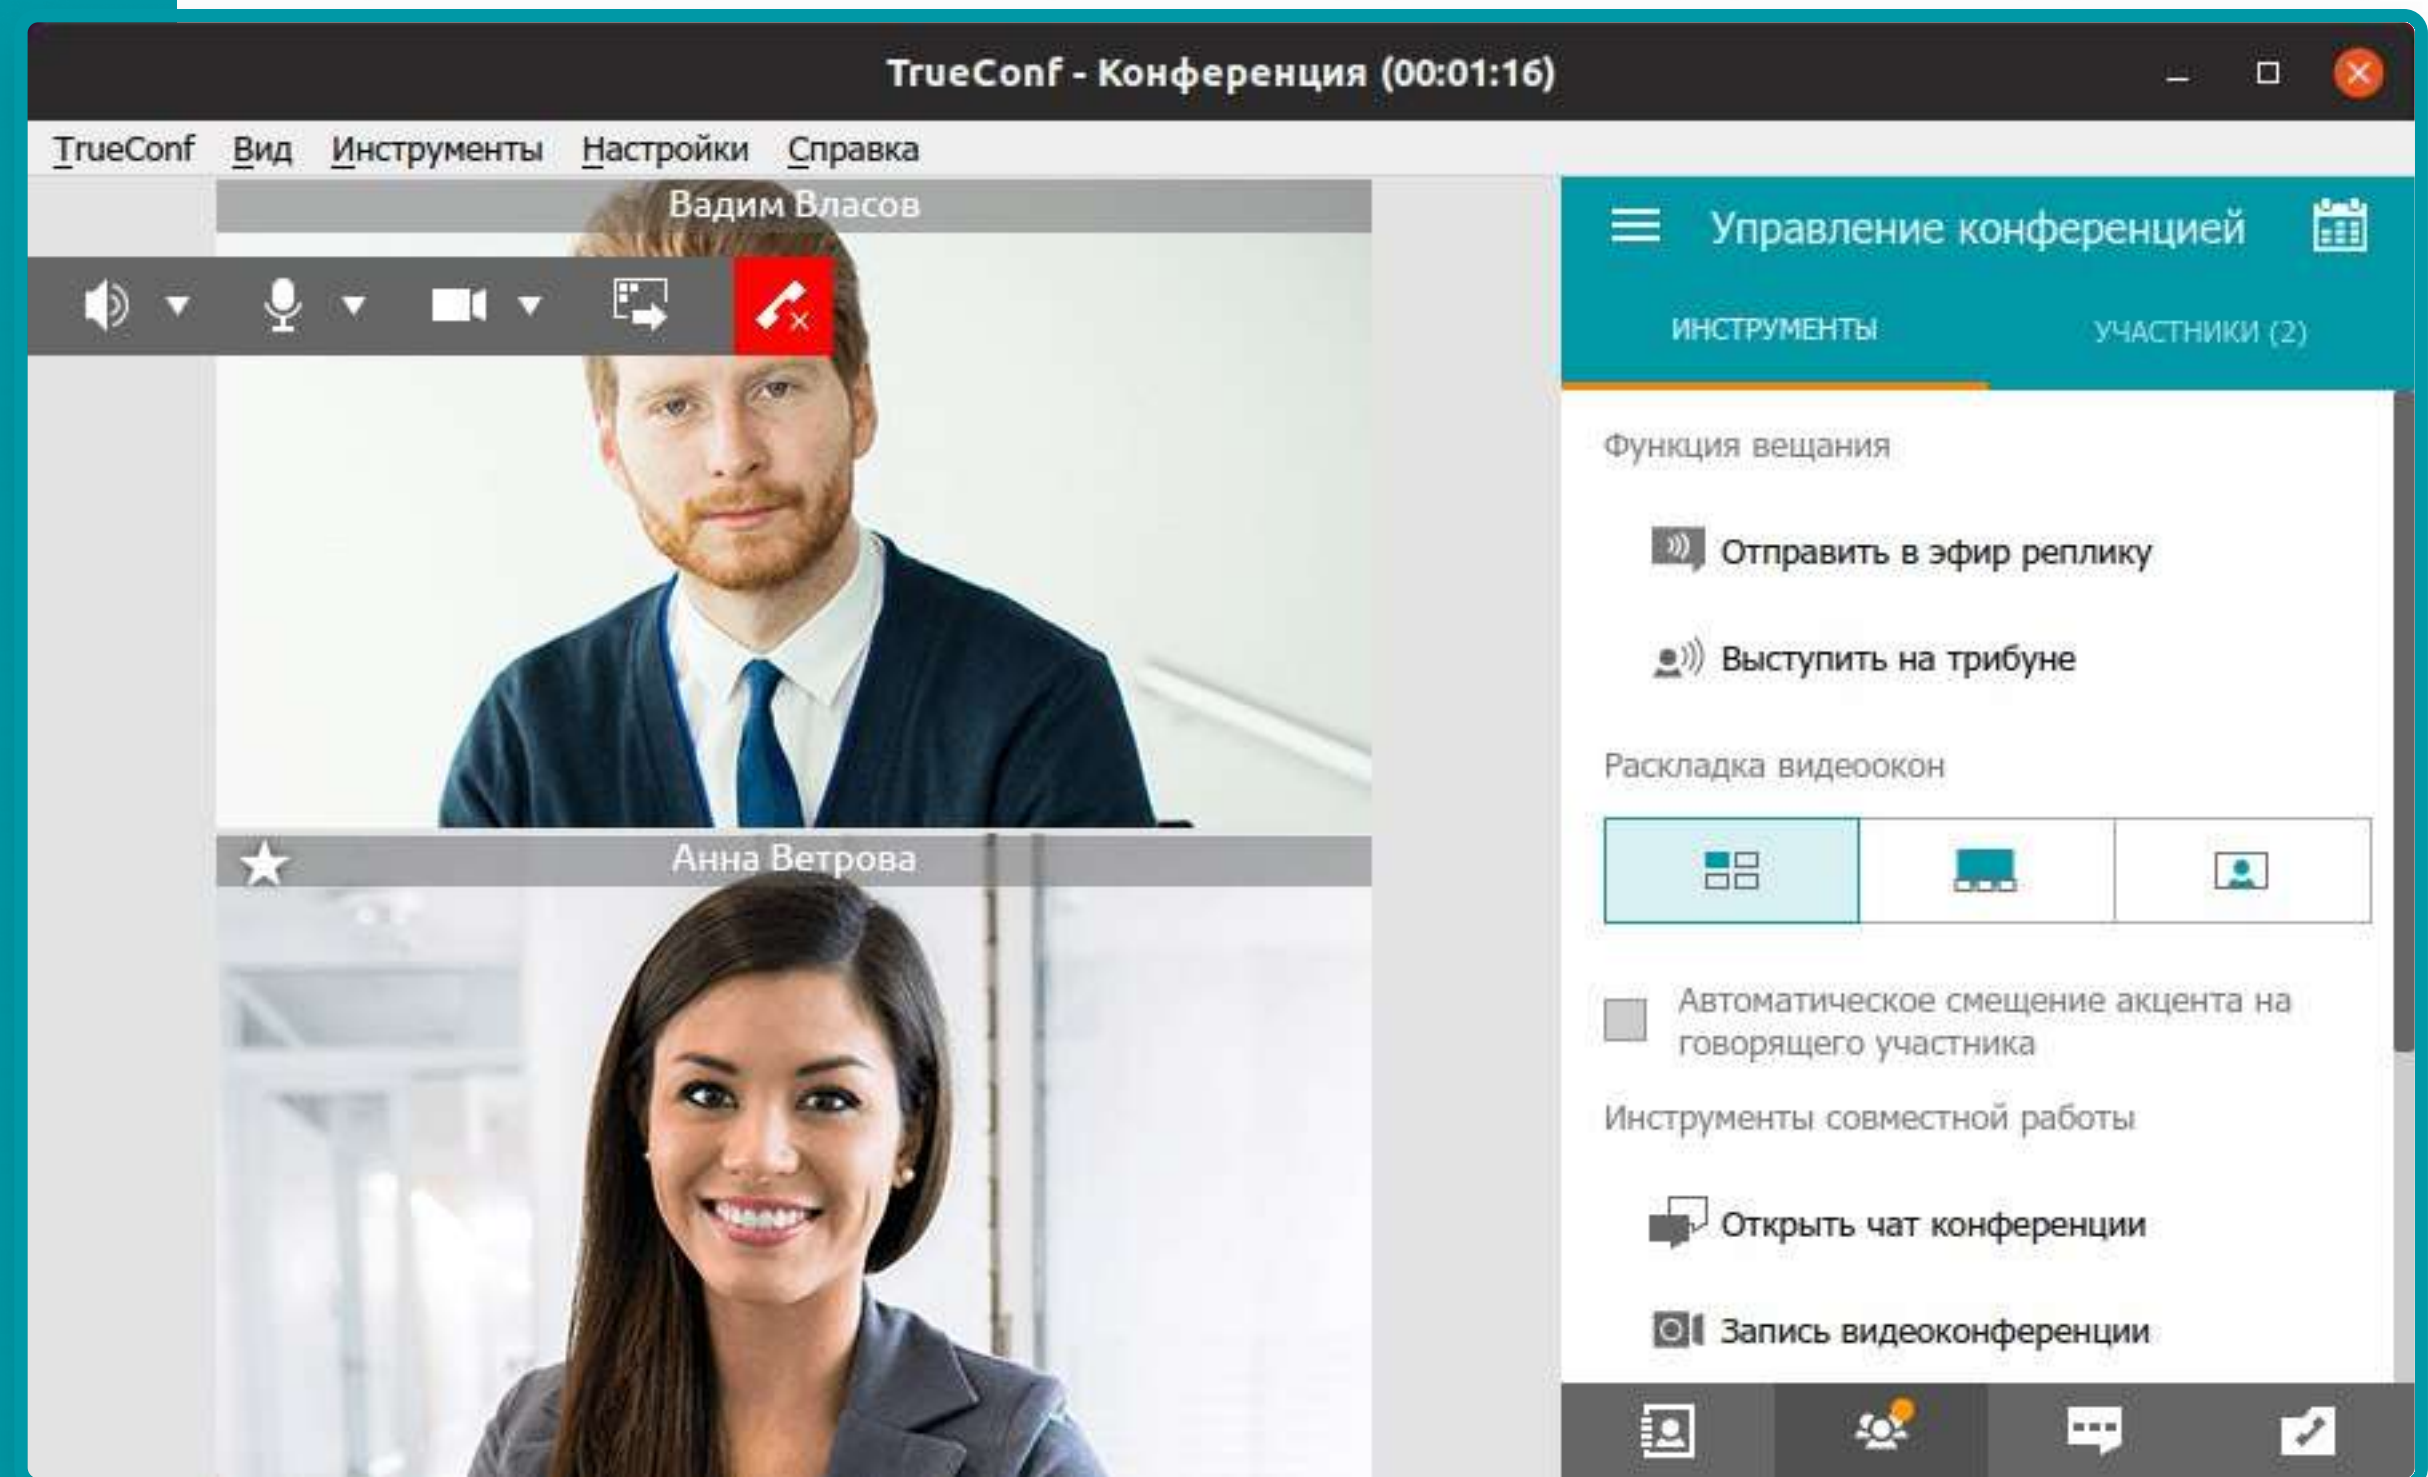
TrueConf - Конференция (00:01:16)

TrueConf Вид Инструменты Настройки Справка

Вадим Власов

Анна Ветрова

Управление конференцией

ИНСТРУМЕНТЫ УЧАСТНИКИ (2)

Функция вещания

Отправить в эфир реплику

Выступить на трибуне

Раскладка видеоокон

Автоматическое смещение акцента на говорящего участника

Инструменты совместной работы

Открыть чат конференции

Запись видеоконференции